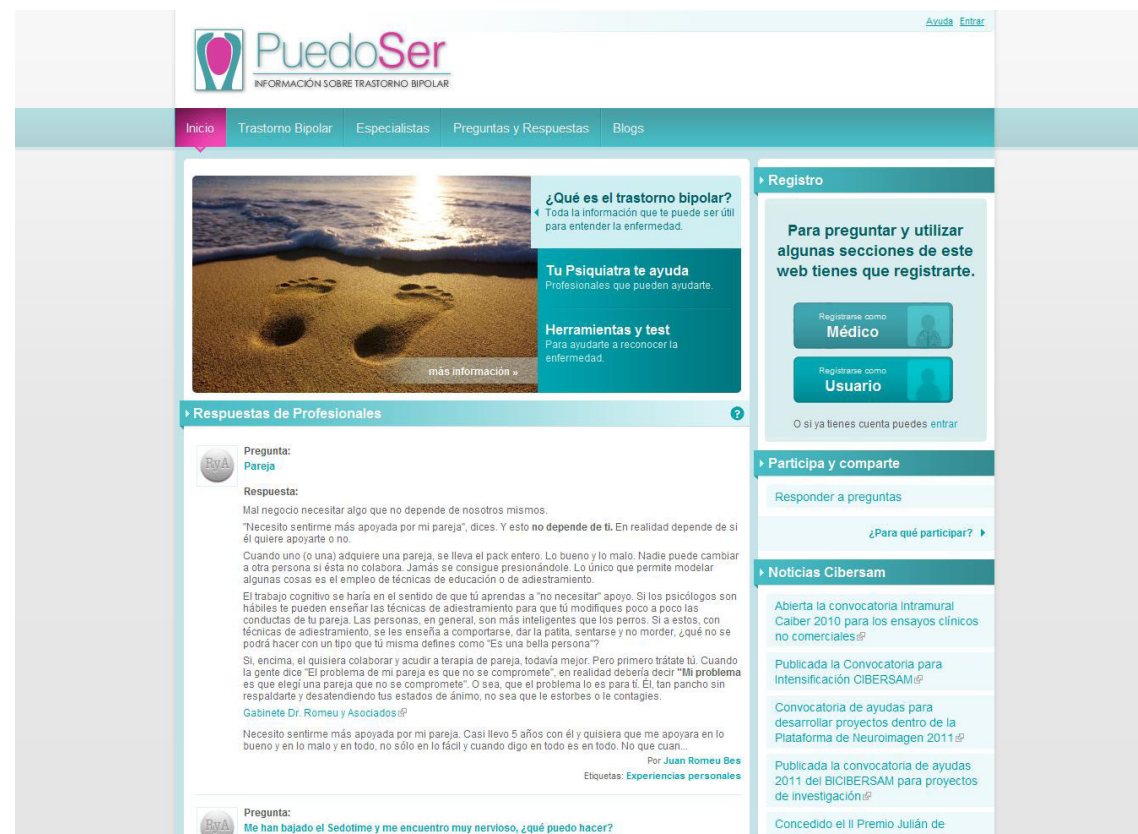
Ayuda Entrar

PuedoSer
INFORMACIÓN SOBRE TRASTORNO BIPOLAR

Inicio Trastorno Bipolar Especialistas Preguntas y Respuestas Blogs

¿Qué es el trastorno bipolar?
Toda la información que te puede ser útil para entender la enfermedad.

Tu Psiquiatra te ayuda
Profesionales que pueden ayudarte.

Herramientas y test
Para ayudarte a reconocer la enfermedad.

más información »

Respuestas de Profesionales

RyA
Pregunta:
Pareja

Respuesta:
Mal negocio necesitar algo que no depende de nosotros mismos.

"Necesito sentirme más apoyada por mi pareja", dices. Y esto **no depende de ti.** En realidad depende de si él quiere apoyarte o no.

Cuando uno (o una) adquiere una pareja, se lleva el pack entero. Lo bueno y lo malo. Nadie puede cambiar a otra persona si ésta no colabora. Jamás se consigue presionándole. Lo único que permite modelar algunas cosas es el empleo de técnicas de educación o de adiestramiento.

El trabajo cognitivo se haría en el sentido de que tú aprendas a "no necesitar" apoyo. Si los psicólogos son hábiles te pueden enseñar las técnicas de adiestramiento para que tú modifiques poco a poco las conductas de tu pareja. Las personas, en general, son más inteligentes que los perros. Si a estos, con técnicas de adiestramiento, se les enseña a comportarse, dar la patita, sentarse y no morder, ¿qué no se podrá hacer con un tipo que tú misma defines como "Es una bella persona"?

Si, encima, el quisiera colaborar y acudir a terapia de pareja, todavía mejor. Pero primero trátate tú. Cuando la gente dice "El problema de mi pareja es que no se compromete", en realidad debería decir **"Mi problema** es que elegí una pareja que no se compromete". O sea, que el problema lo es para ti. Él, tan pancho sin respaldarte y desatendiendo tus estados de ánimo, no sea que le estorbes o le contagies.

Gabinete Dr. Romeu y Asociados

Necesito sentirme más apoyada por mi pareja. Casi llevo 5 años con él y quisiera que me apoyara en lo bueno y en lo malo y en todo, no sólo en lo fácil y cuando digo en todo es en todo. No que cuan...

Por Juan Romeu Bes
Etiquetas: Experiencias personales

RyA
Pregunta:
Me han bajado el Sedotime y me encuentro muy nervioso, ¿qué puedo hacer?

Registro

Para preguntar y utilizar algunas secciones de este web tienes que registrarte.

Registrarse como
Médico

Registrarse como
Usuario

O si ya tienes cuenta puedes entrar

Participa y comparte

Responder a preguntas

¿Para qué participar?

Noticias Cibersam

Abierta la convocatoria Intramural Caiber 2010 para los ensayos clínicos no comerciales

Publicada la Convocatoria para Intensificación CIBERSAM

Convocatoria de ayudas para desarrollar proyectos dentro de la Plataforma de Neuroimagen 2011

Publicada la convocatoria de ayudas 2011 del BICIBERSAM para proyectos de investigación

Concedido el II Premio Julián de